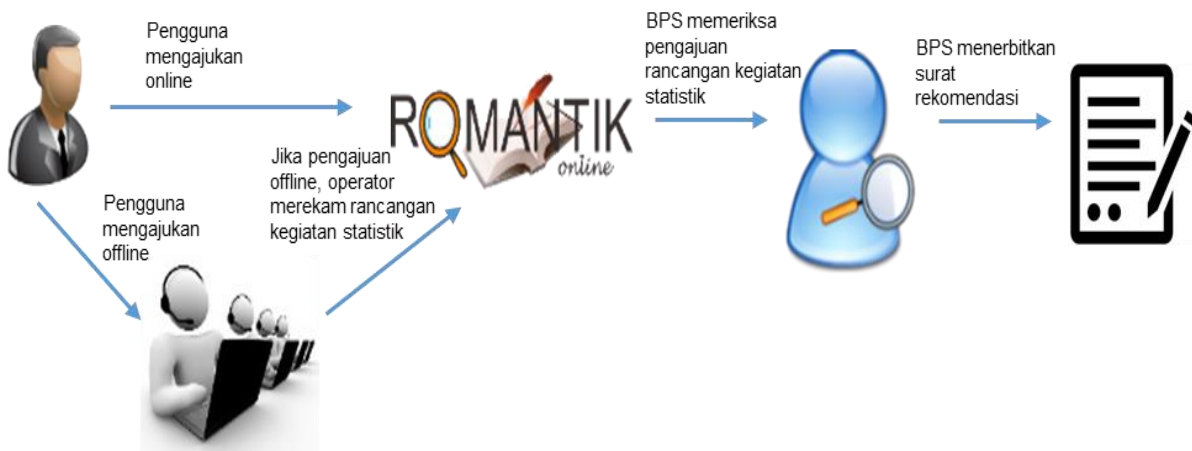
Pengguna mengajukan online

ROMANTIK online

Jika pengajuan offline, operator merekam rancangan kegiatan statistik

Pengguna mengajukan offline

BPS memeriksa pengajuan rancangan kegiatan statistik

BPS menerbitkan surat rekomendasi